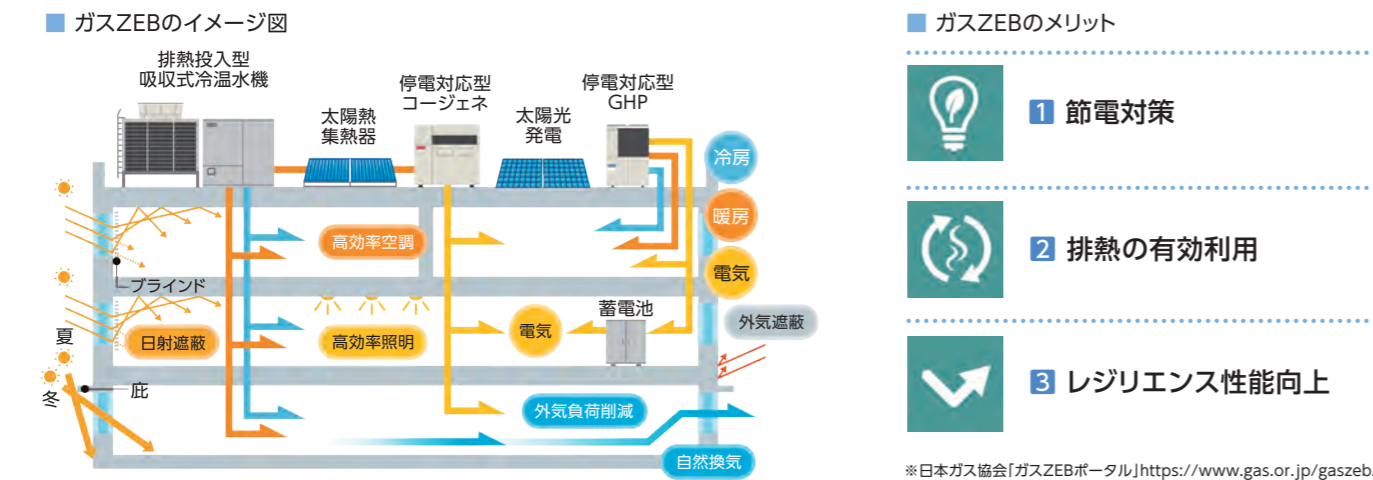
■ ガスZEBのイメージ図

排熱投入型
吸収式冷温水機

太陽熱
集熱器

停電対応型
コージェネ

太陽光
発電

停電対応型
GHP

冷房

暖房

電気

高効率空調

ブラインド

夏

日射遮蔽

高効率照明

電気

蓄電池

外気遮蔽

冬

庇

外気負荷削減

自然換気

■ ガスZEBのメリット

1 節電対策

2 排熱の有効利用

3 レジリエンス性能向上

※日本ガス協会「ガスZEBポータル」https://www.gas.or.jp/gaszeb